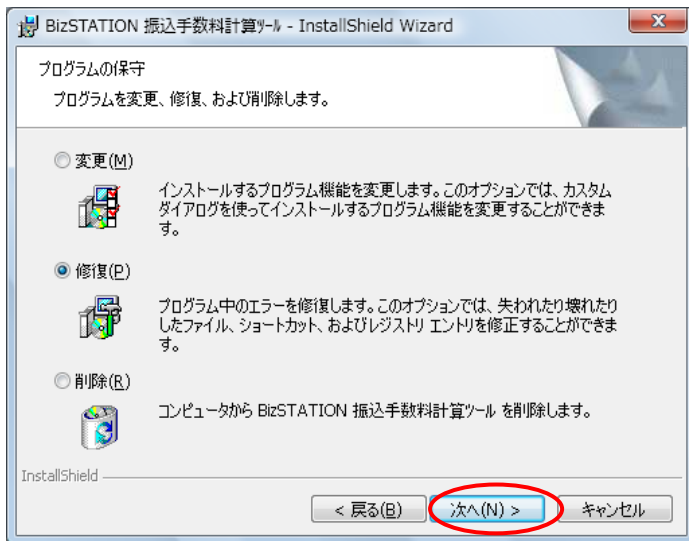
BizSTATION 振込手数料計算ﾂｰﾙ - InstallShield Wizard

プログラムの保守

プログラムを変更、修復、および削除します。

変更(M)

インストールするプログラム機能を変更します。このオプションでは、カスタム ダイアログを使ってインストールするプログラム機能を変更することができます。

修復(P)

プログラム中のエラーを修復します。このオプションでは、失われたり壊れたりしたファイル、ショートカット、およびレジストリ エントリを修正することができます。

削除(R)

コンピュータから BizSTATION 振込手数料計算ﾂｰﾙ を削除します。

InstallShield

< 戻る(B)

次へ(N) >

キャンセル